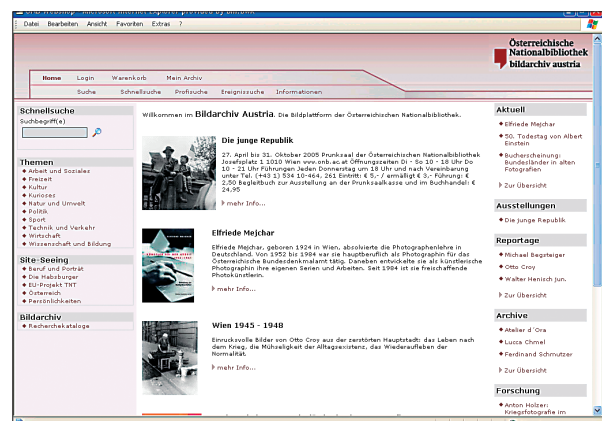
Datei Bearbeiten Ansicht Favoriten Extras ?

Österreichische Nationalbibliothek bildarchiv austria

Home Login Warenkorb Mein Archiv

Suche Schnellsuche Profisuche Ereignissuche Informationen

Schnellsuche
Suchbegriff(e)

Themen
Arbeit und Soziales
Freizeit
Kultur
Kurioses
Natur und Umwelt
Politik
Sport
Technik und Verkehr
Wirtschaft
Wissenschaft und Bildung

Site-Seeing
Beruf und Porträt
Die Habsburger
EU-Projekt TNT
Österreich
Persönlichkeiten

Bildarchiv
Recherchekataloge

Willkommen im Bildarchiv Austria. Die Bildplattform der Österreichischen Nationalbibliothek.

Die junge Republik

27. April bis 31. Oktober 2005 Prunksaal der Österreichischen Nationalbibliothek Josefsplatz 1 1010 Wien www.onb.ac.at Öffnungszeiten Di - So 10 - 18 Uhr Do 10 - 21 Uhr Führungen Jeden Donnerstag um 18 Uhr und nach Vereinbarung unter Tel. (+43 1) 534 10-464, 261 Eintritt: € 5,- / ermäßigt € 3,- Führung: € 2,50 Begleitbuch zur Ausstellung an der Prunksaalkasse und im Buchhandel: € 24,95

mehr Info...

Elfriede Mejchar

Elfriede Mejchar, geboren 1924 in Wien, absolvierte die Photographenlehre in Deutschland. Von 1952 bis 1984 war sie hauptberuflich als Photographin für das Österreichische Bundesdenkmalamt tätig. Daneben entwickelte sie als künstlerische Photographin ihre eigenen Serien und Arbeiten. Seit 1984 ist sie freischaffende Photokünstlerin.

mehr Info...

Wien 1945 - 1948

Eindrucksvolle Bilder von Otto Croy aus der zerstörten Hauptstadt: das Leben nach dem Krieg, die Mühseligkeit der Alltagsexistenz, das Wiederaufleben der Normalität.

mehr Info...

Aktuell
Elfriede Mejchar
50. Todestag von Albert Einstein
Bucherscheinung: Bundesländer in alten Fotografien
Zur Übersicht

Ausstellungen
Die junge Republik

Reportage
Michael Begsteiger
Otto Croy
Walter Henisch jun.
Zur Übersicht

Archive
Atelier d'Ora
Lucca Chmel
Ferdinand Schmutzer
Zur Übersicht

Forschung
Anton Holzer: Kriegsfotografie im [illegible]